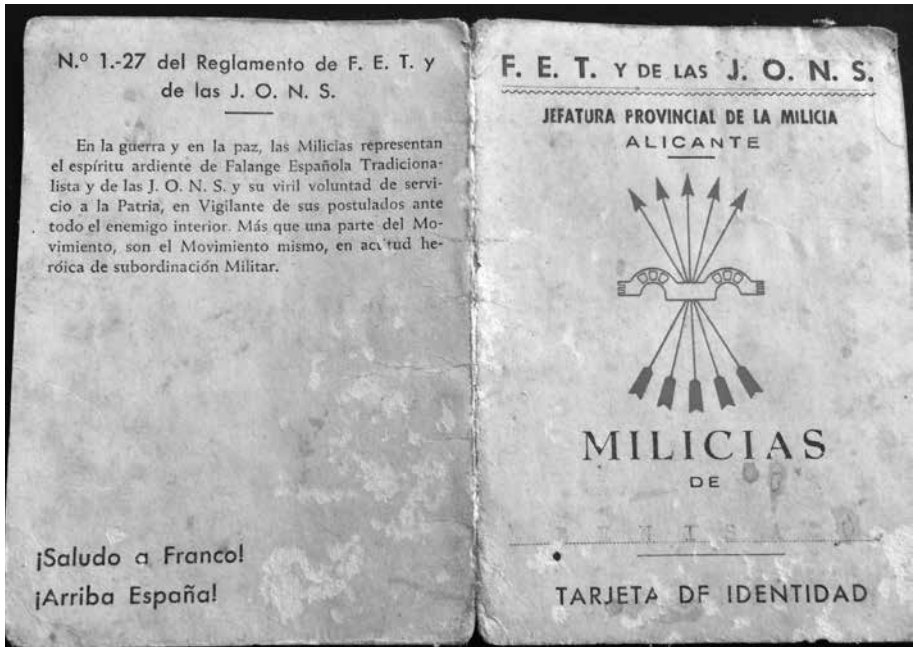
N.º 1.-27 del Reglamento de F. E. T. y de las J. O. N. S.

En la guerra y en la paz, las Milicias representan el espíritu ardiente de Falange Española Tradicionalista y de las J. O. N. S. y su viril voluntad de servicio a la Patria, en Vigilante de sus postulados ante todo el enemigo interior. Más que una parte del Movimiento, son el Movimiento mismo, en ac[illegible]tud heróica de subordinación Militar.

¡Saludo a Franco!
¡Arriba España!

F. E. T. Y DE LAS J. O. N. S.

JEFATURA PROVINCIAL DE LA MILICIA
ALICANTE

MILICIAS
DE
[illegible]

TARJETA DE IDENTIDAD